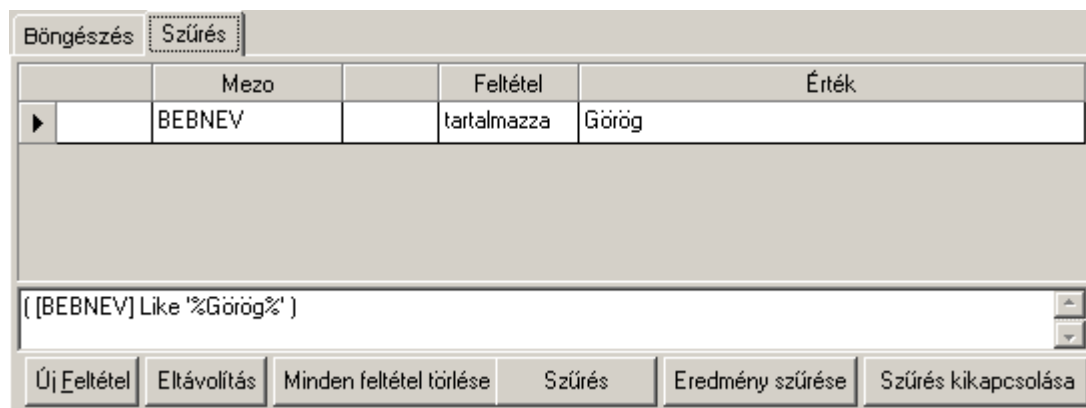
Böngészés Szűrés

| | Mezo | | Feltétel | Érték |
|---|---|---|---|---|
| | BEBNEV | | tartalmazza | Görög |

( [BEBNEV] Like '%Görög%' )

Új Feltétel | Eltávolítás | Minden feltétel törlése | Szűrés | Eredmény szűrése | Szűrés kikapcsolása